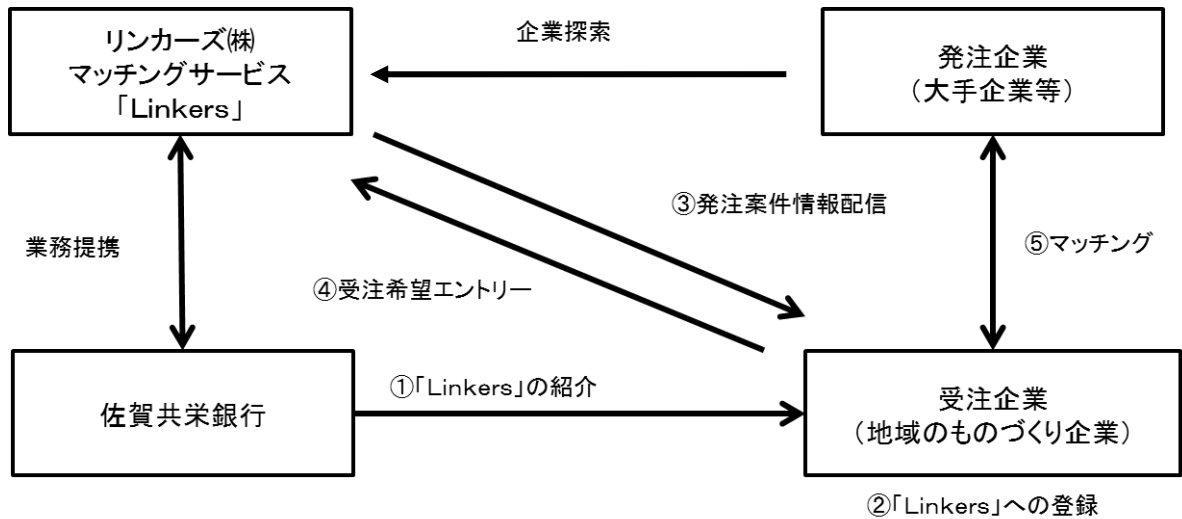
リンカーズ㈱
マッチングサービス
「Linkers」

企業探索

発注企業
（大手企業等）

③発注案件情報配信

業務提携

⑤マッチング

④受注希望エントリー

佐賀共栄銀行

①「Linkers」の紹介

受注企業
（地域のものづくり企業）

②「Linkers」への登録